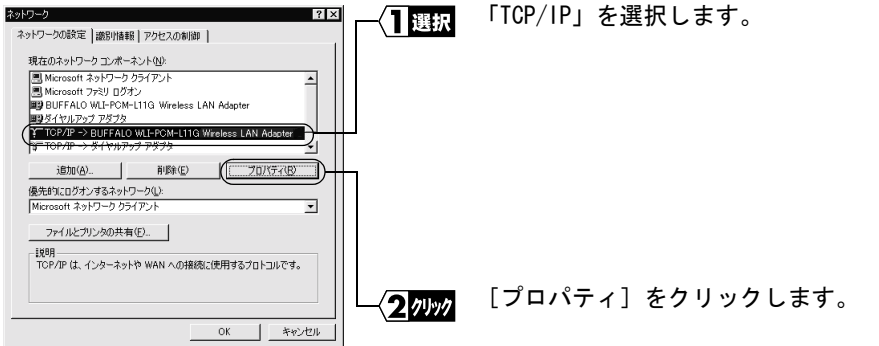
ネットワーク ? X

ネットワークの設定 | 識別情報 | アクセスの制御

現在のネットワーク コンポーネント(N):

Microsoft ネットワーク クライアント
Microsoft ファミリ ログオン
BUFFALO WLI-PCM-L11G Wireless LAN Adapter
ダイヤルアップ アダプタ
TCP/IP -> BUFFALO WLI-PCM-L11G Wireless LAN Adapter
TCP/IP -> ダイヤルアップ アダプタ

追加(A)... 削除(E) プロパティ(R)

優先的にログオンするネットワーク(L):
Microsoft ネットワーク クライアント

ファイルとプリンタの共有(F)...

説明
TCP/IP は、インターネットや WAN への接続に使用するプロトコルです。

OK キャンセル

1 選択 「TCP/IP」を選択します。

2 クリック ［プロパティ］をクリックします。